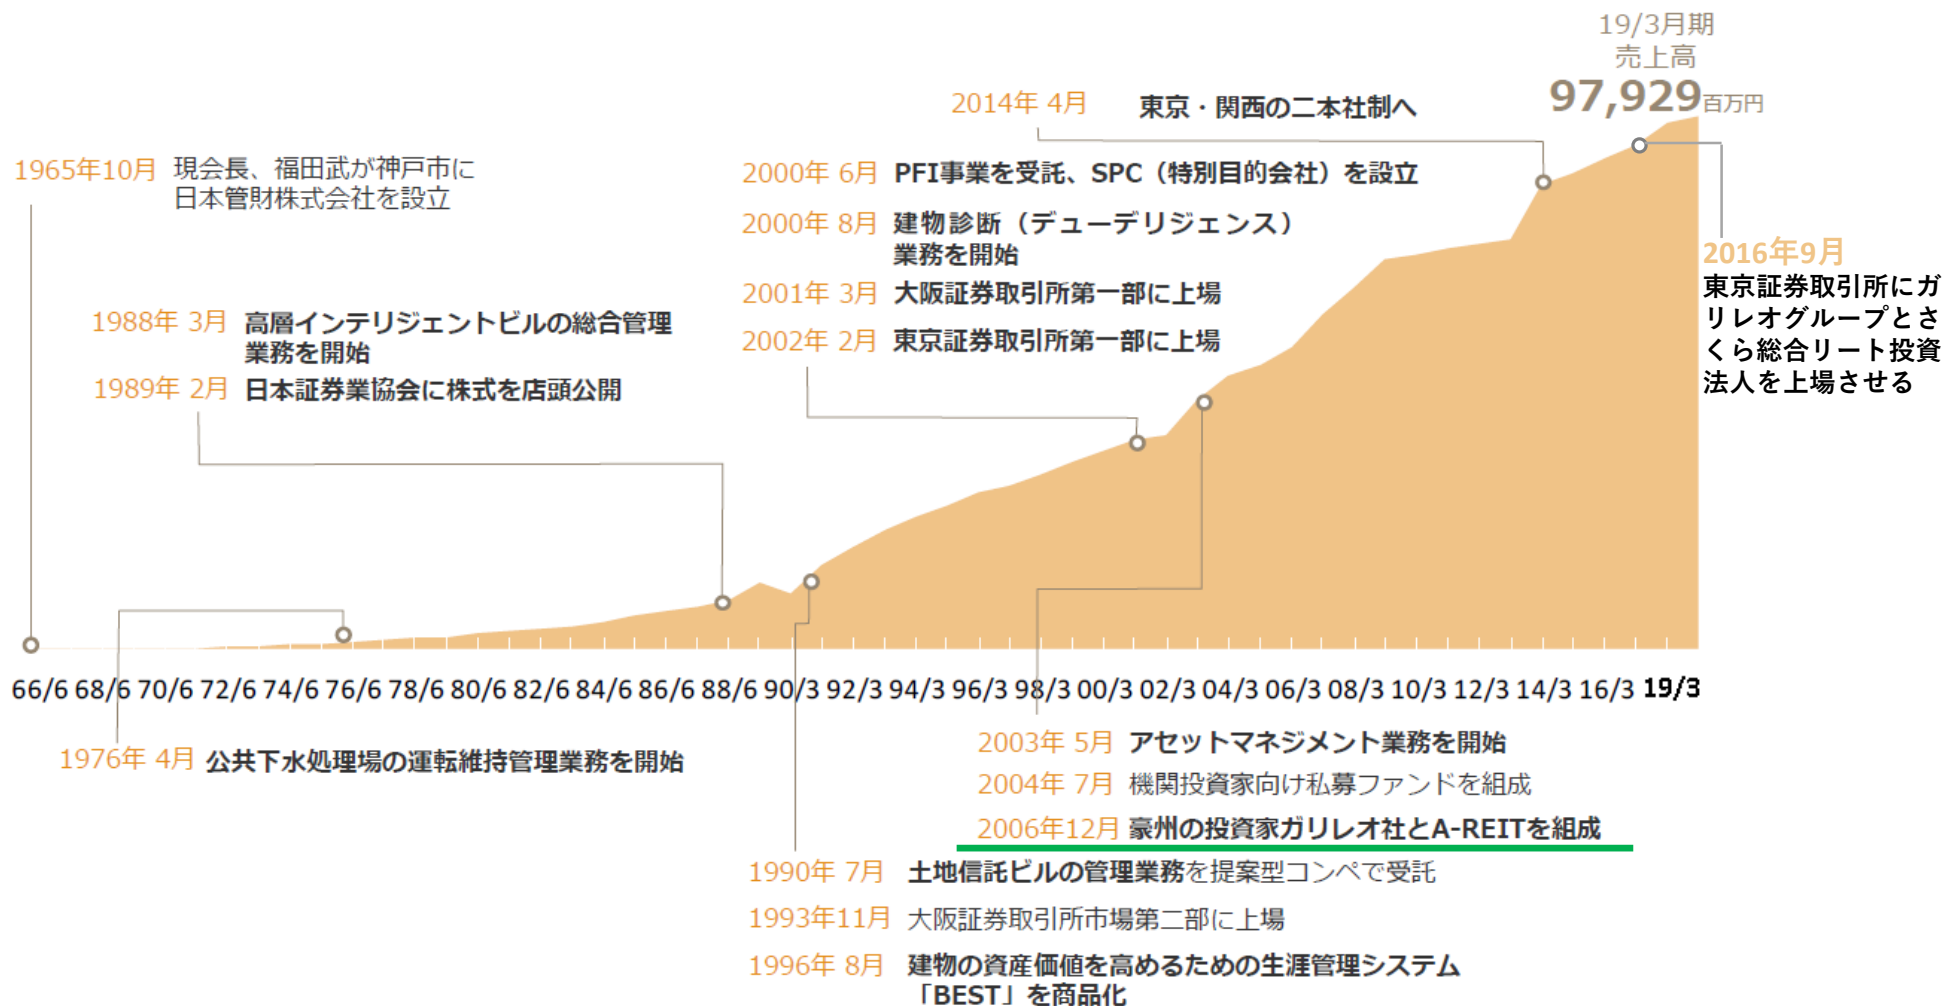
19/3月期
売上高
97,929百万円

2014年 4月 東京・関西の二本社制へ

1965年10月 現会長、福田武が神戸市に日本管財株式会社を設立

2000年 6月 PFI事業を受託、SPC（特別目的会社）を設立

2000年 8月 建物診断（デューデリジェンス）業務を開始

2001年 3月 大阪証券取引所第一部に上場

2002年 2月 東京証券取引所第一部に上場

2016年9月
東京証券取引所にガリレオグループとさくら総合リート投資法人を上場させる

1988年 3月 高層インテリジェントビルの総合管理業務を開始

1989年 2月 日本証券業協会に株式を店頭公開

66/6 68/6 70/6 72/6 74/6 76/6 78/6 80/6 82/6 84/6 86/6 88/6 90/3 92/3 94/3 96/3 98/3 00/3 02/3 04/3 06/3 08/3 10/3 12/3 14/3 16/3 19/3

1976年 4月 公共下水処理場の運転維持管理業務を開始

2003年 5月 アセットマネジメント業務を開始

2004年 7月 機関投資家向け私募ファンドを組成

2006年12月 豪州の投資家ガリレオ社とA-REITを組成

1990年 7月 土地信託ビルの管理業務を提案型コンペで受託

1993年11月 大阪証券取引所市場第二部に上場

1996年 8月 建物の資産価値を高めるための生涯管理システム「BEST」を商品化